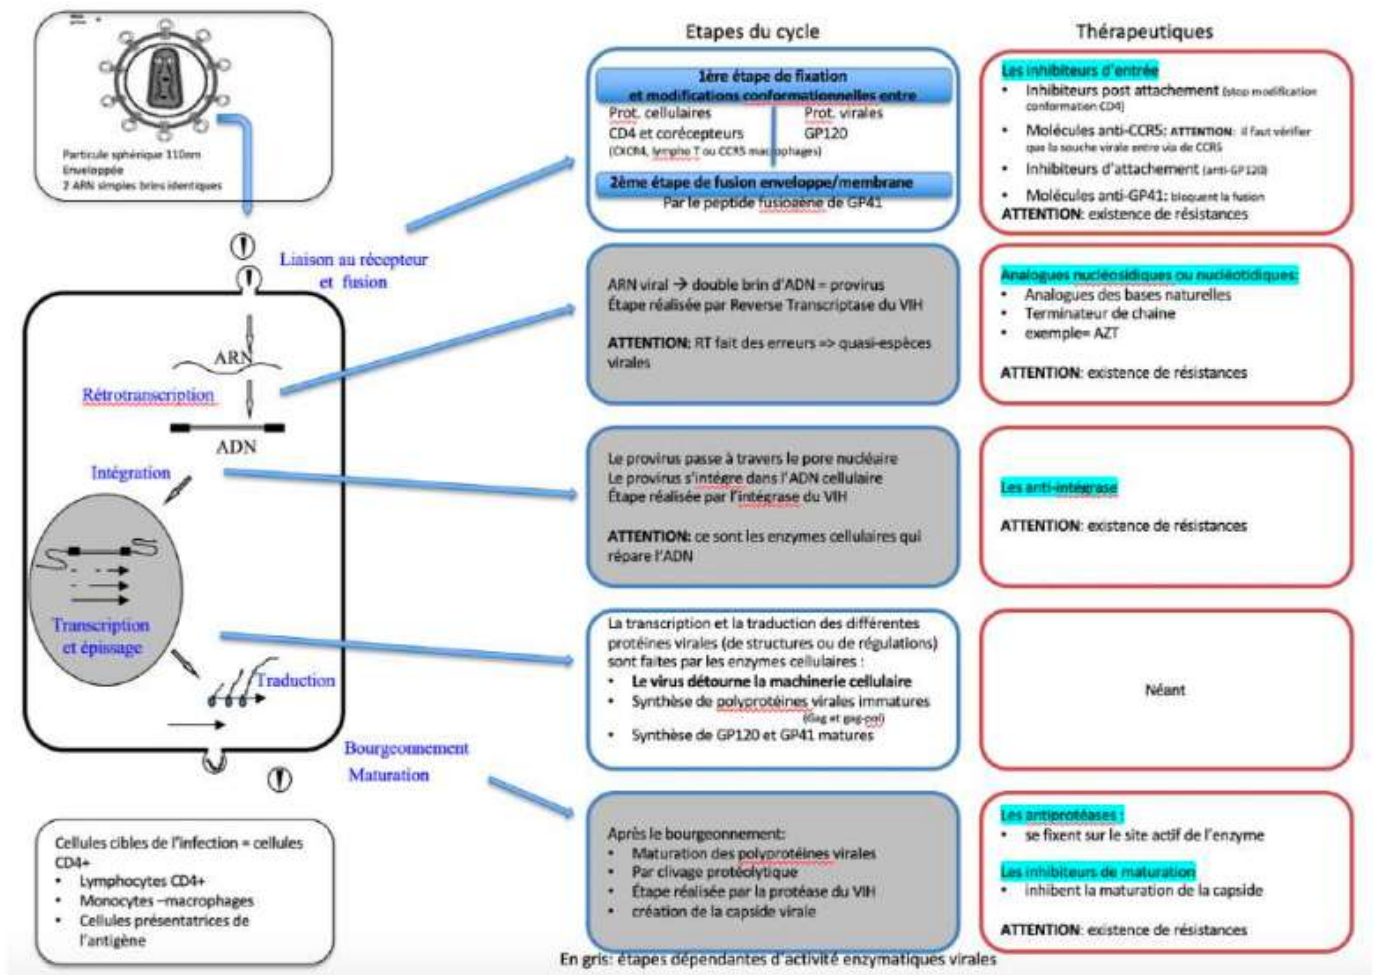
Particule sphérique 110nm
Enveloppée
2 ARN simples brins identiques

Liaison au récepteur et fusion

ARN
Rétrotranscription
ADN
Intégration
Transcription et épissage
Traduction
Bourgeonnement
Maturation

Cellules cibles de l'infection = cellules CD4+
• Lymphocytes CD4+
• Monocytes –macrophages
• Cellules présentatrices de l'antigène

Etapes du cycle

1ère étape de fixation et modifications conformationnelles entre
Prot. cellulaires
CD4 et corécepteurs
(CXCR4, lympho T ou CCR5 macrophages)
Prot. virales
GP120
2ème étape de fusion enveloppe/membrane
Par le peptide fusiogène de GP41

ARN viral → double brin d'ADN = provirus
Étape réalisée par Reverse Transcriptase du VIH

ATTENTION: RT fait des erreurs => quasi-espèces virales

Le provirus passe à travers le pore nucléaire
Le provirus s'intègre dans l'ADN cellulaire
Étape réalisée par l'intégrase du VIH

ATTENTION: ce sont les enzymes cellulaires qui répare l'ADN

La transcription et la traduction des différentes protéines virales (de structures ou de régulations) sont faites par les enzymes cellulaires :
• Le virus détourne la machinerie cellulaire
• Synthèse de polyprotéines virales immatures (Gag et gag-pol)
• Synthèse de GP120 et GP41 matures

Après le bourgeonnement:
• Maturation des polyprotéines virales
• Par clivage protéolytique
• Étape réalisée par la protéase du VIH
• création de la capside virale

En gris: étapes dépendantes d'activité enzymatiques virales

Thérapeutiques

Les inhibiteurs d'entrée
• Inhibiteurs post attachement (stop modification conformation CD4)
• Molécules anti-CCR5: ATTENTION: il faut vérifier que la souche virale entre via de CCR5
• Inhibiteurs d'attachement (anti-GP120)
• Molécules anti-GP41: bloquent la fusion
ATTENTION: existence de résistances

Analogues nucléosidiques ou nucléotidiques:
• Analogues des bases naturelles
• Terminateur de chaine
• exemple= AZT

ATTENTION: existence de résistances

Les anti-intégrase

ATTENTION: existence de résistances

Néant

Les antiprotéases :
• se fixent sur le site actif de l'enzyme

Les inhibiteurs de maturation
• inhibent la maturation de la capside

ATTENTION: existence de résistances